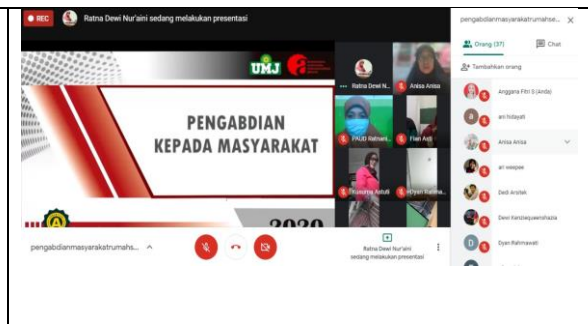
REC Ratna Dewi Nur'aini sedang melakukan presentasi

UMJ

PENGABDIAN
KEPADA MASYARAKAT

2020

Ratna Dewi N... Anisa Anisa

PAUD Rahmani... Fian Adi

Rusmina Astuti Dyah Rahma...

pengabdianmasyarakatrumahs... ^

Ratna Dewi Nur'aini sedang melakukan presentasi

pengabdianmasyarakatrumahse... ×

Orang (37) Chat

Tambahkan orang

Anggara Fitri S (Ande)

ari hidayati

Anisa Anisa

ari wasjale

Dedi Arsitek

Dewi Kesdiequeenshazia

Dyah Rahmawati